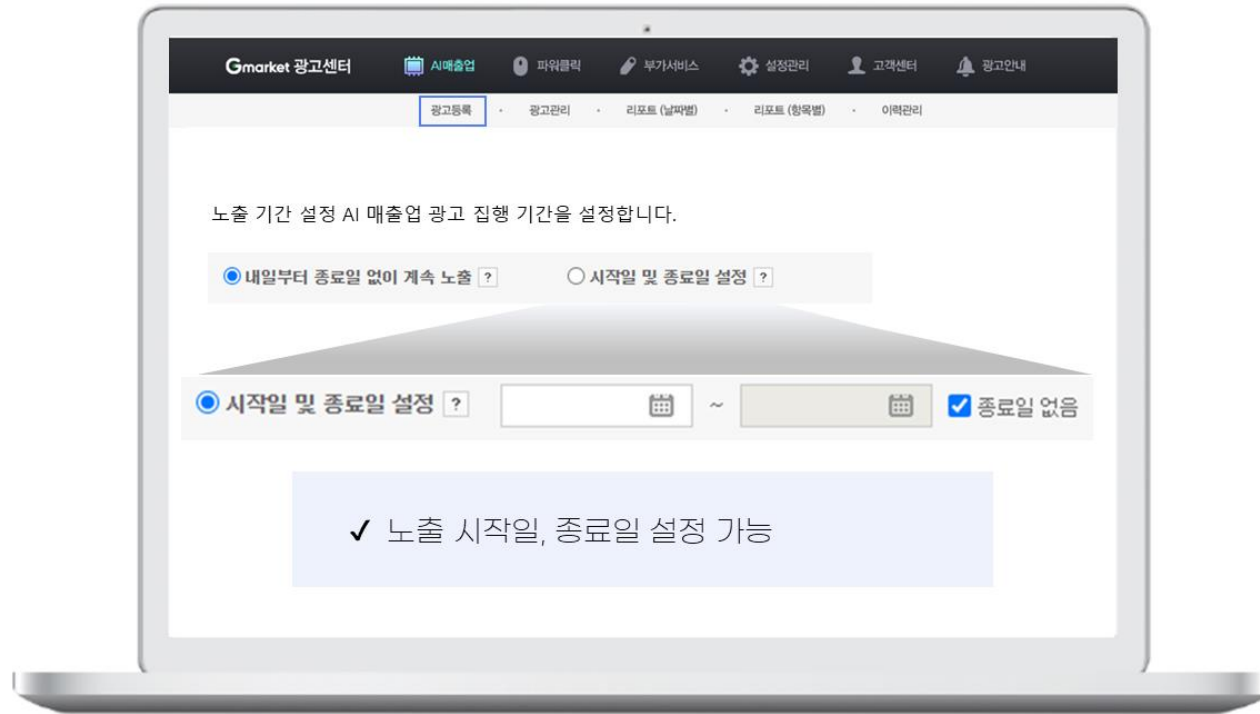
Gmarket 광고센터 AI매출업 파워클릭 부가서비스 설정관리 고객센터 광고안내

광고등록 · 광고관리 · 리포트 (날짜별) · 리포트 (항목별) · 이력관리

노출 기간 설정 AI 매출업 광고 집행 기간을 설정합니다.

내일부터 종료일 없이 계속 노출 ? 시작일 및 종료일 설정 ?

시작일 및 종료일 설정 ? ~ 종료일 없음

✓ 노출 시작일, 종료일 설정 가능